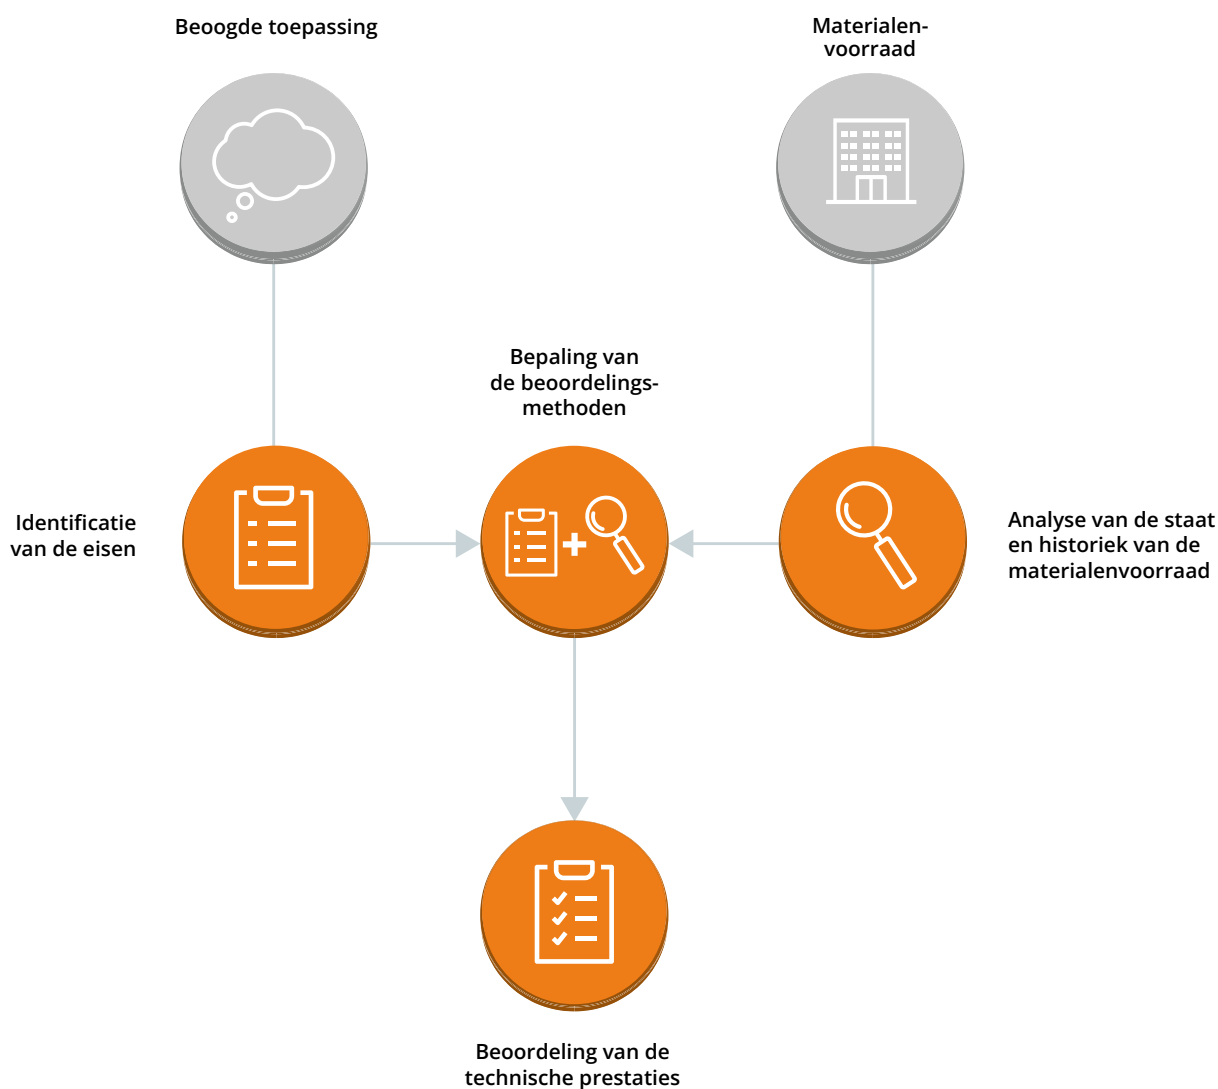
Beoogde toepassing

Materialen-
voorraad

Bepaling van de beoordelings-methoden

Identificatie van de eisen

Analyse van de staat en historiek van de materialenvoorraad

Beoordeling van de technische prestaties